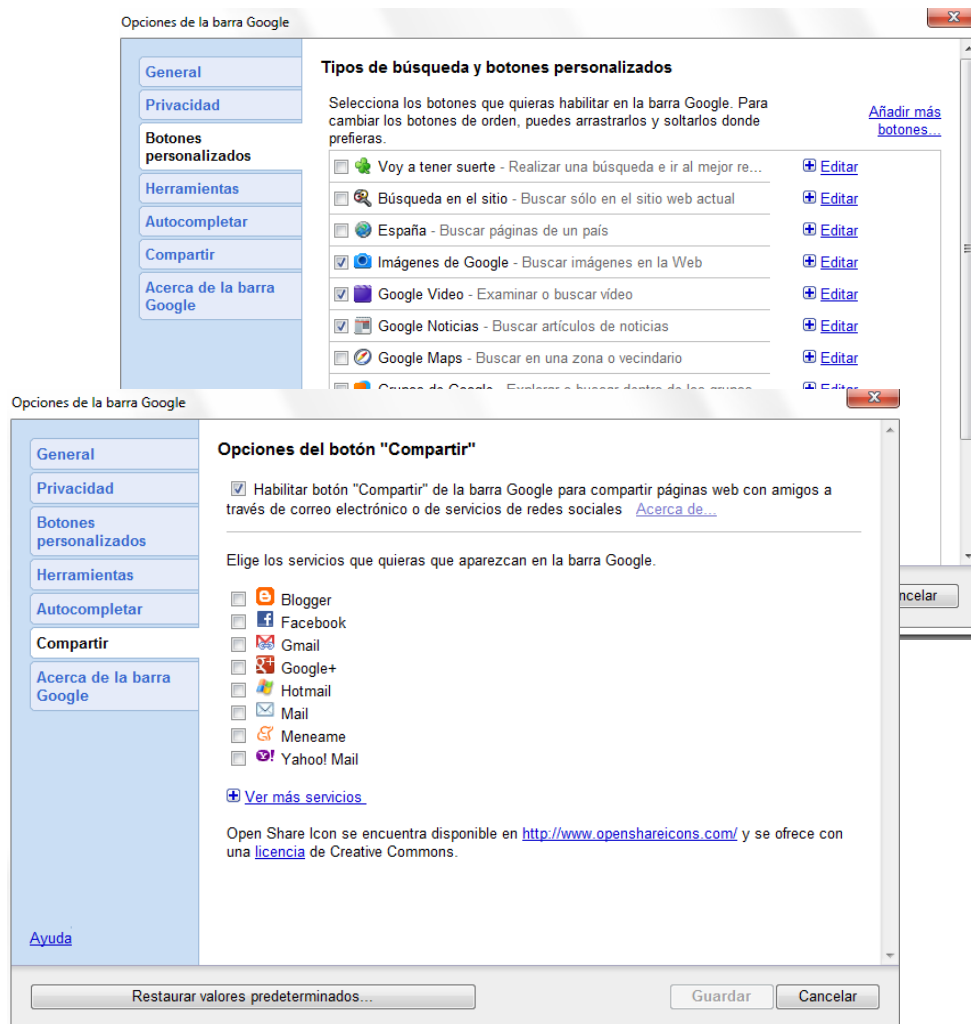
Opciones de la barra Google

General
Privacidad
Botones personalizados
Herramientas
Autocompletar
Compartir
Acerca de la barra Google

Tipos de búsqueda y botones personalizados

Selecciona los botones que quieras habilitar en la barra Google. Para cambiar los botones de orden, puedes arrastrarlos y soltarlos donde prefieras.

Añadir más botones...

Voy a tener suerte - Realizar una búsqueda e ir al mejor re... Editar
Búsqueda en el sitio - Buscar sólo en el sitio web actual Editar
España - Buscar páginas de un país Editar
Imágenes de Google - Buscar imágenes en la Web Editar
Google Video - Examinar o buscar vídeo Editar
Google Noticias - Buscar artículos de noticias Editar
Google Maps - Buscar en una zona o vecindario Editar
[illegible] Editar

ncelar

Opciones de la barra Google

General
Privacidad
Botones personalizados
Herramientas
Autocompletar
Compartir
Acerca de la barra Google

Opciones del botón "Compartir"

Habilitar botón "Compartir" de la barra Google para compartir páginas web con amigos a través de correo electrónico o de servicios de redes sociales Acerca de...

Elige los servicios que quieras que aparezcan en la barra Google.

Blogger
Facebook
Gmail
Google+
Hotmail
Mail
Meneame
Yahoo! Mail

Ver más servicios

Open Share Icon se encuentra disponible en http://www.openshareicons.com/ y se ofrece con una licencia de Creative Commons.

Ayuda

Restaurar valores predeterminados...
Guardar
Cancelar